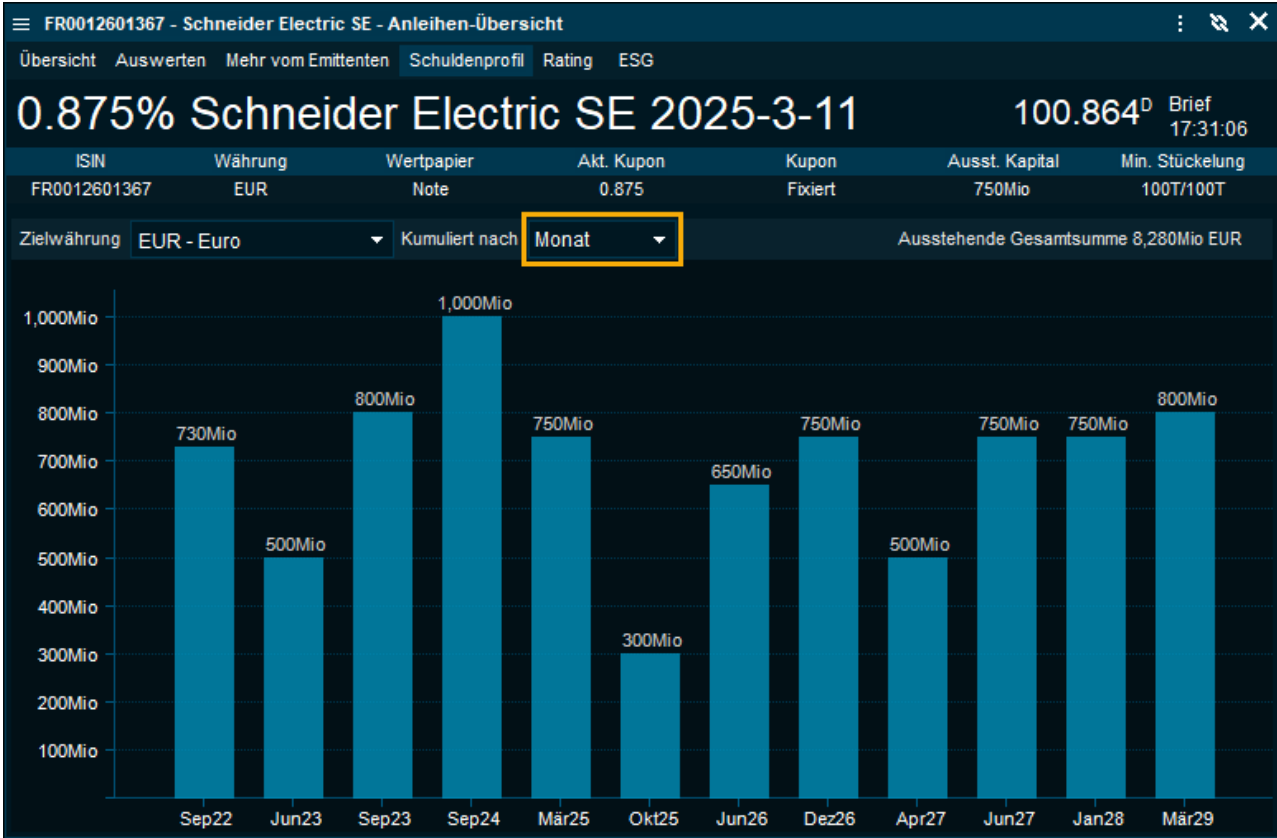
FR0012601367 - Schneider Electric SE - Anleihen-Übersicht

Übersicht Auswerten Mehr vom Emittenten Schuldenprofil Rating ESG

0.875% Schneider Electric SE 2025-3-11

100.864$^D$ Brief 17:31:06

| ISIN | Währung | Wertpapier | Akt. Kupon | Kupon | Ausst. Kapital | Min. Stückelung |
|---|---|---|---|---|---|---|
| FR0012601367 | EUR | Note | 0.875 | Fixiert | 750Mio | 100T/100T |

Zielwährung EUR - Euro Kumuliert nach Monat Ausstehende Gesamtsumme 8,280Mio EUR

1,000Mio
900Mio
800Mio
700Mio
600Mio
500Mio
400Mio
300Mio
200Mio
100Mio

730Mio 500Mio 800Mio 1,000Mio 750Mio 300Mio 650Mio 750Mio 500Mio 750Mio 750Mio 800Mio

Sep22 Jun23 Sep23 Sep24 Mär25 Okt25 Jun26 Dez26 Apr27 Jun27 Jan28 Mär29